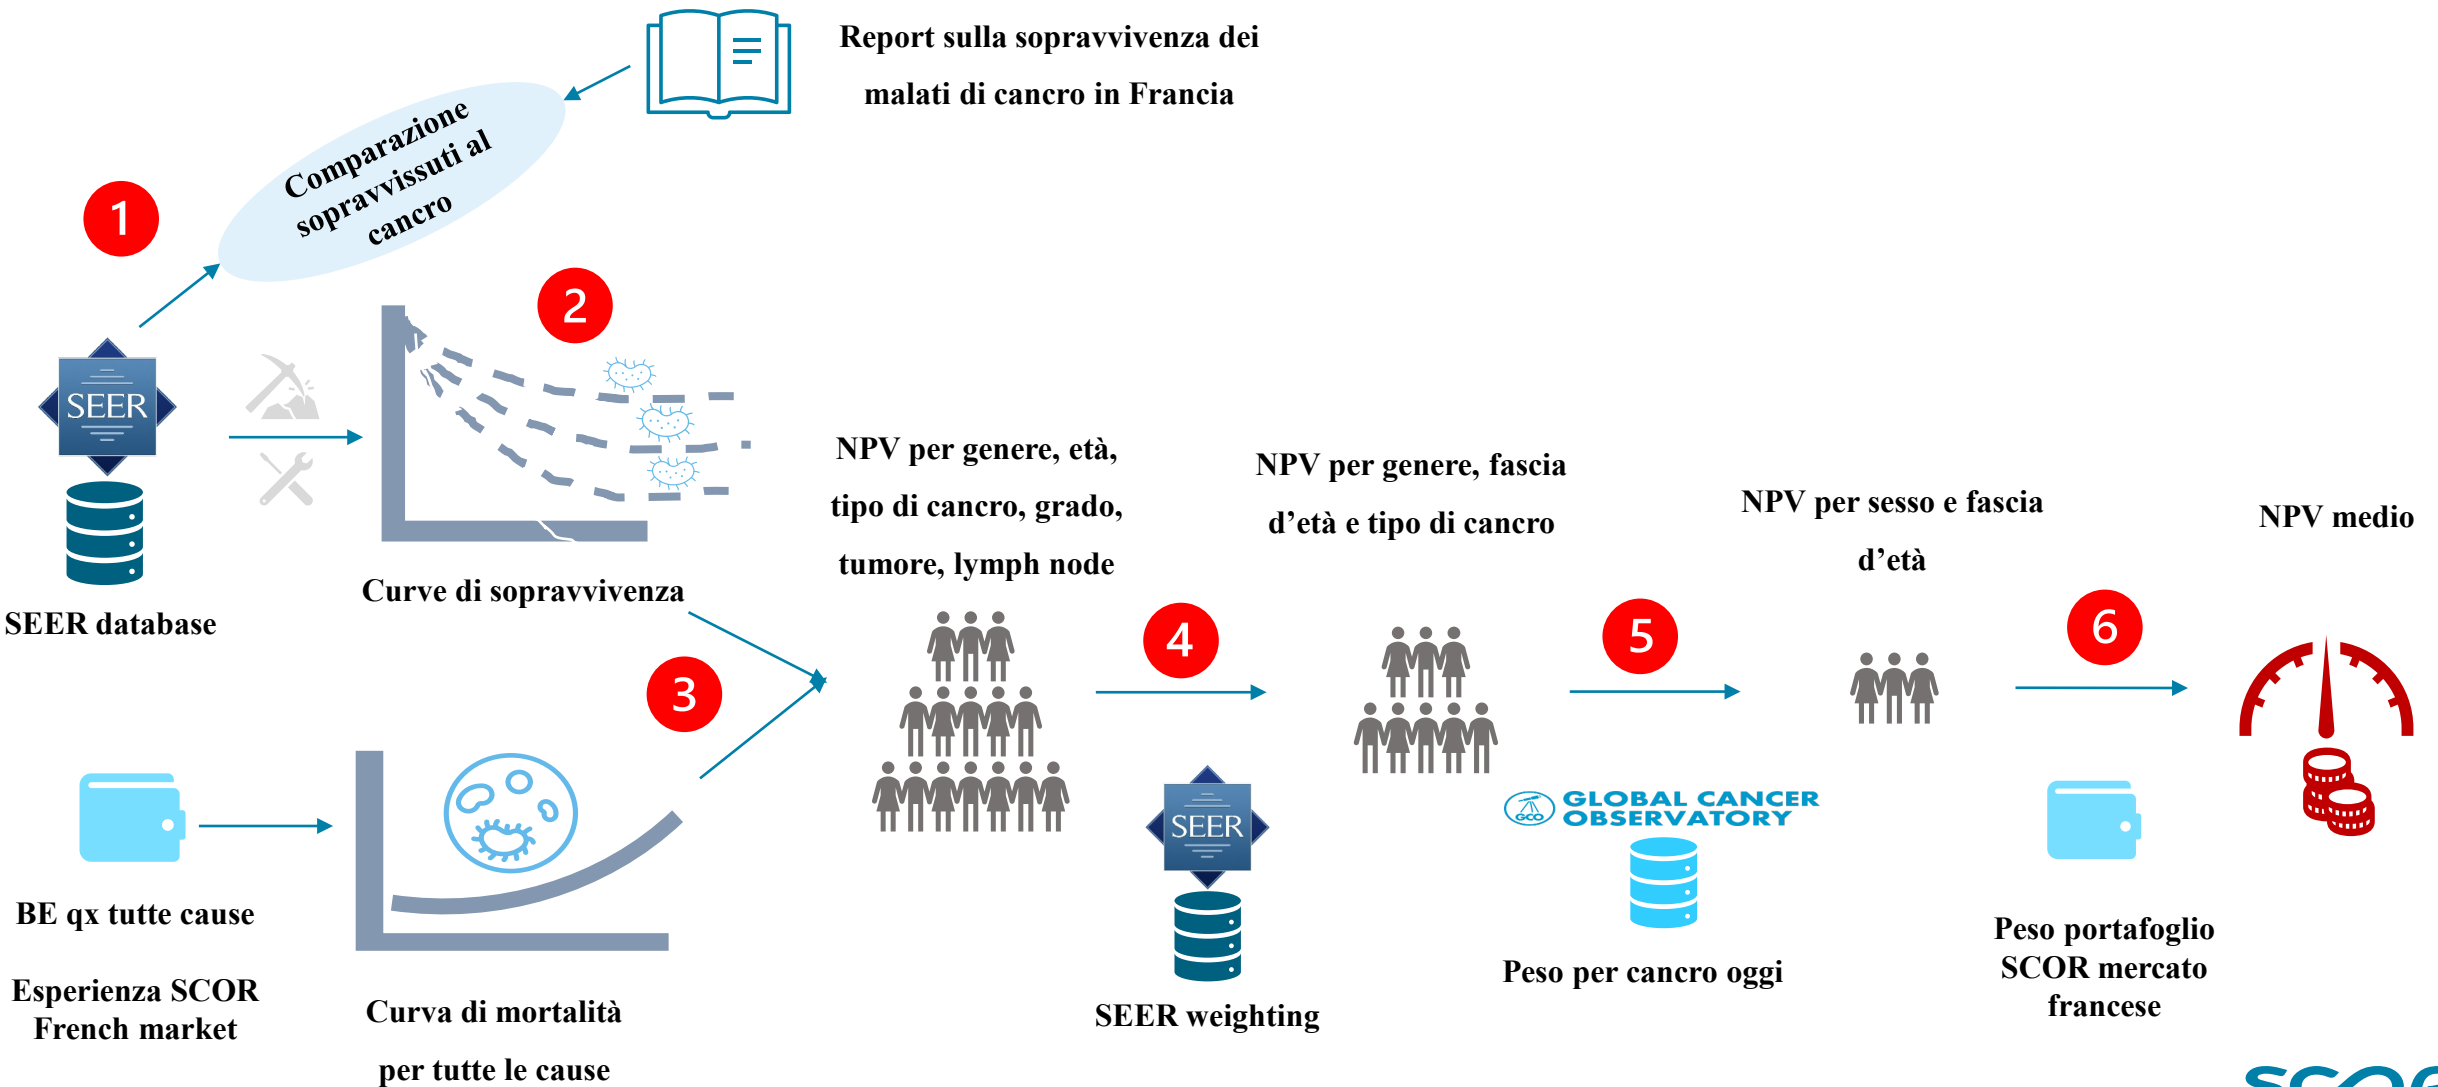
Report sulla sopravvivenza dei malati di cancro in Francia

Comparazione sopravvissuti al cancro

1

2

SEER

SEER database

Curve di sopravvivenza

NPV per genere, età, tipo di cancro, grado, tumore, lymph node

NPV per genere, fascia d'età e tipo di cancro

NPV per sesso e fascia d'età

NPV medio

3

4

5

6

BE qx tutte cause

Esperienza SCOR French market

Curva di mortalità per tutte le cause

SEER

SEER weighting

GLOBAL CANCER OBSERVATORY

Peso per cancro oggi

Peso portafoglio SCOR mercato francese